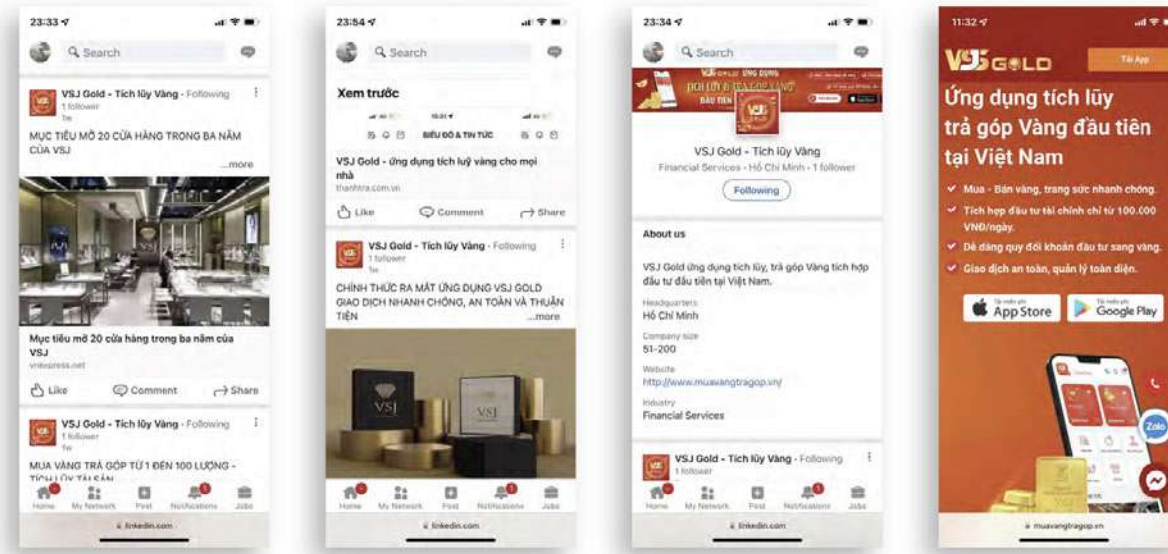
23:33

Search

VSJ Gold - Tích lũy Vàng · Following
1 follower
1w

MỤC TIÊU MỞ 20 CỬA HÀNG TRONG BA NĂM CỦA VSJ
...more

Mục tiêu mở 20 cửa hàng trong ba năm của VSJ
vnexpress.net

Like Comment Share

VSJ Gold - Tích lũy Vàng · Following
1 follower
1w

MUA VÀNG TRẢ GÓP TỪ 1 ĐẾN 100 LƯỢNG - TÍCH LŨY TÀI SẢN

Home My Network Post Notifications Jobs
linkedin.com

23:54

Search

Xem trước

BIỂU ĐỒ & TIN TỨC

VSJ Gold - ứng dụng tích luỹ vàng cho mọi nhà
thanhtra.com.vn

Like Comment Share

VSJ Gold - Tích lũy Vàng · Following
1 follower
1w

CHÍNH THỨC RA MẮT ỨNG DỤNG VSJ GOLD GIAO DỊCH NHANH CHÓNG, AN TOÀN VÀ THUẬN TIỆN
...more

VSJ

Home My Network Post Notifications Jobs
linkedin.com

23:34

Search

VSJ Gold - Tích lũy Vàng
Financial Services · Hồ Chí Minh · 1 follower
Following

About us

VSJ Gold ứng dụng tích lũy, trả góp Vàng tích hợp đầu tư đầu tiên tại Việt Nam.

Headquarters
Hồ Chí Minh

Company size
51-200

Website
http://www.muavangtragop.vn/

Industry
Financial Services

VSJ Gold - Tích lũy Vàng · Following
1 follower

Home My Network Post Notifications Jobs
linkedin.com

11:32

VSJ GOLD
Tải App

Ứng dụng tích lũy trả góp Vàng đầu tiên tại Việt Nam

Mua - Bán vàng, trang sức nhanh chóng.
Tích hợp đầu tư tài chính chỉ từ 100.000 VNĐ/ngày.
Dễ dàng quy đổi khoản đầu tư sang vàng.
Giao dịch an toàn, quản lý toàn diện.

App Store
Google Play

Zalo

muavangtragop.vn